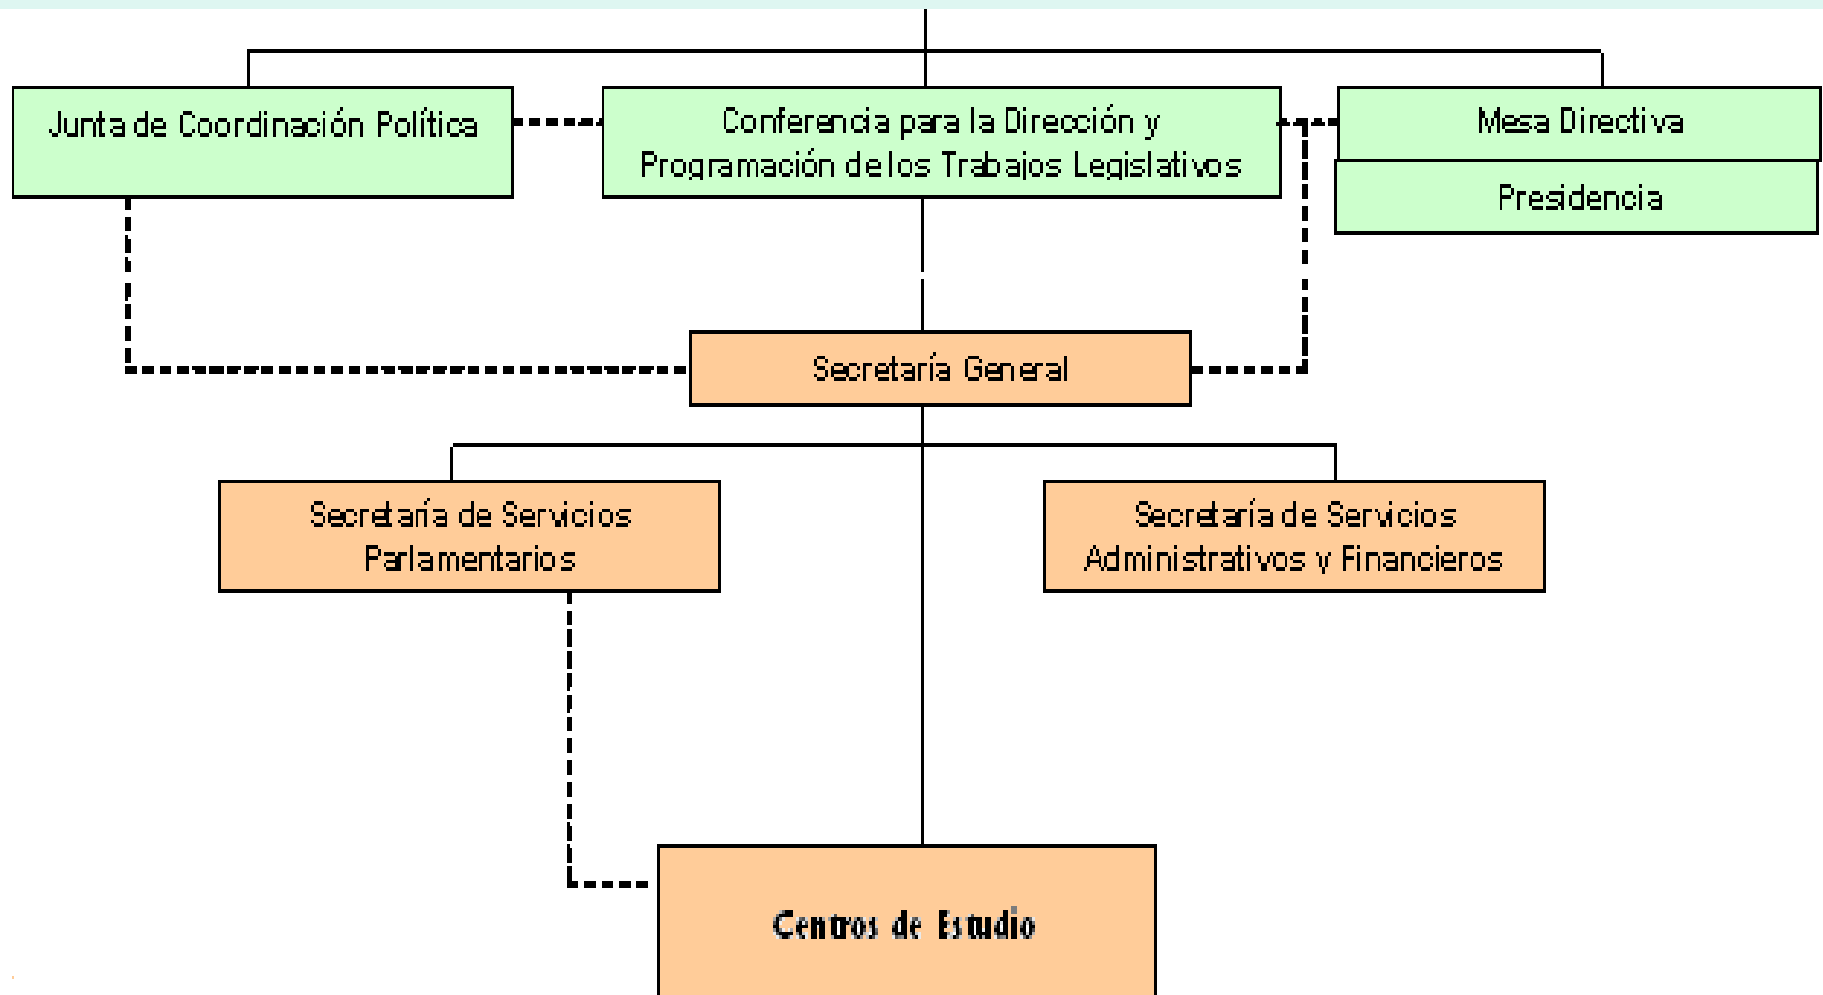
Junta de Coordinación Política

Conferencia para la Dirección y Programación de los Trabajos Legislativos

Mesa Directiva

Presidencia

Secretaría General

Secretaría de Servicios Parlamentarios

Secretaría de Servicios Administrativos y Financieros

Centros de Estudio